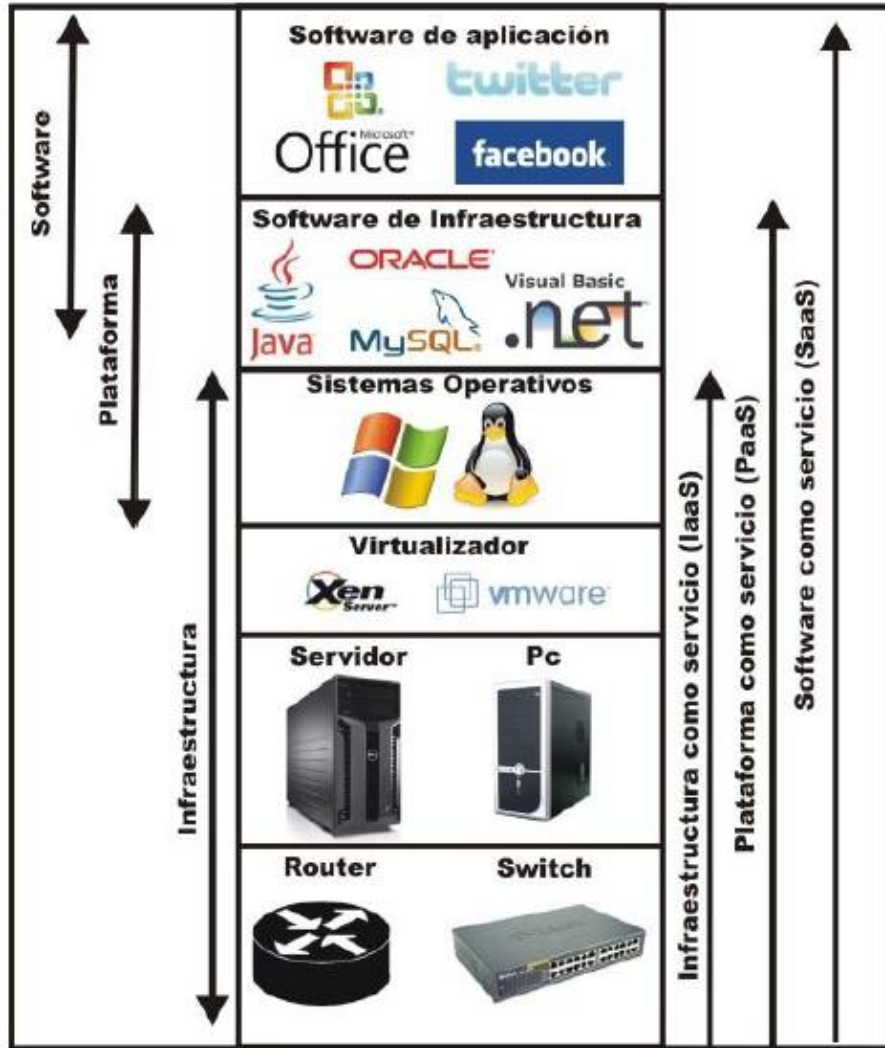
Software
Plataforma
Infraestructura

Software de aplicación
Office Microsoft
twitter
facebook

Software de Infraestructura
Java
ORACLE
MySQL
Visual Basic
.net

Sistemas Operativos

Virtualizador
Xen Server
vmware

Servidor
Pc

Router
Switch

Infraestructura como servicio (IaaS)
Plataforma como servicio (PaaS)
Software como servicio (SaaS)